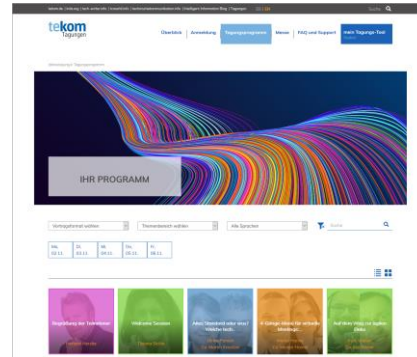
tekom Tagungen

Überblick Anmeldung Tagungsprogramm Messe FAQ und Support mein Tagungs-Tool

Suche

IHR PROGRAMM

Vortragsformat wählen
Themenbereich wählen
Alle Sprachen

Suche

Mo. 02.11.
Di. 03.11.
Mi. 04.11.
Do. 05.11.
Fr. 06.11.

Begrüßung der Teilnehmer
Welcome Session
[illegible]
5 Gänge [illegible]
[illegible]